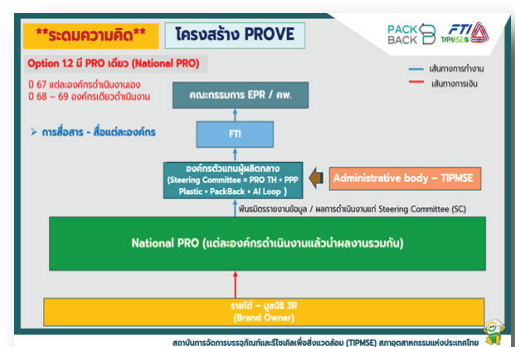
**ระดมความคิด**

โครงสร้าง PROVE

PACK BACK

FTI TIPMSE

เส้นทางการทำงาน

เส้นทางการเงิน

Option 1.2 มี PRO เดียว (National PRO)

ปี 67 แต่ละองค์กรดำเนินงานเอง

ปี 68 – 69 องค์กรเดียวดำเนินงาน

คณะกรรมการ EPR / คพ.

การสื่อสาร – สื่อแต่ละองค์กร

FTI

องค์กรตัวแทนผู้ผลิตกลาง (Steering Committee = PRO TH + PPP Plastic + PackBack + AI Loop )

Administrative body – TIPMSE

พันธมิตรรายงานข้อมูล / ผลการดำเนินงานแก่ Steering Committee (SC)

National PRO (แต่ละองค์กรดำเนินงานแล้วนำผลงานรวมกัน)

รายได้ – มูลนิธิ 3R (Brand Owner)

สถาบันการจัดการบรรจุภัณฑ์และรีไซเคิลเพื่อสิ่งแวดล้อม (TIPMSE) สภาอุตสาหกรรมแห่งประเทศไทย